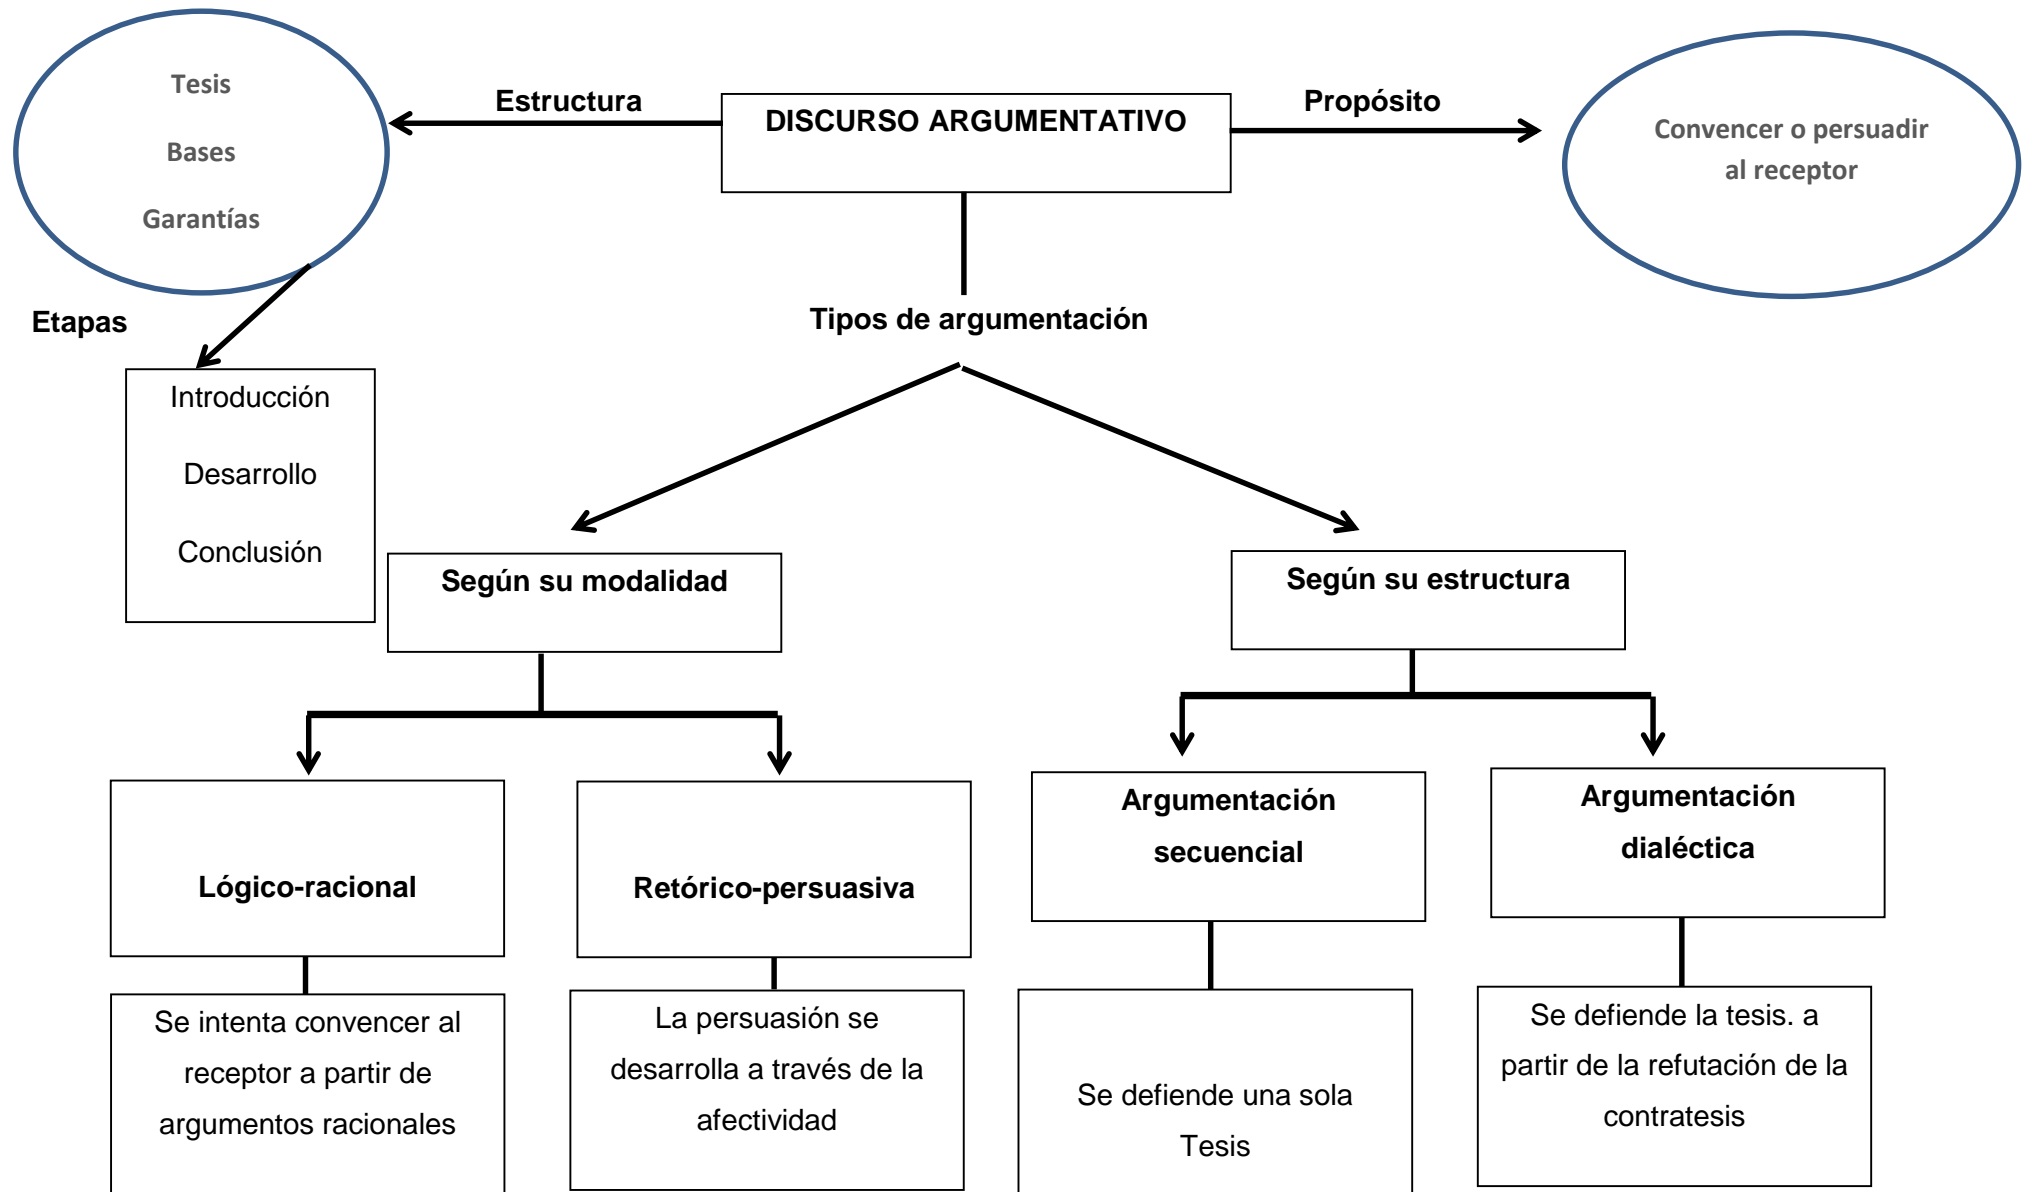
Tesis

Bases

Garantías

Estructura

DISCURSO ARGUMENTATIVO

Propósito

Convencer o persuadir al receptor

Etapas

Introducción

Desarrollo

Conclusión

Tipos de argumentación

Según su modalidad

Según su estructura

Lógico-racional

Retórico-persuasiva

Argumentación secuencial

Argumentación dialéctica

Se intenta convencer al receptor a partir de argumentos racionales

La persuasión se desarrolla a través de la afectividad

Se defiende una sola Tesis

Se defiende la tesis. a partir de la refutación de la contratesis